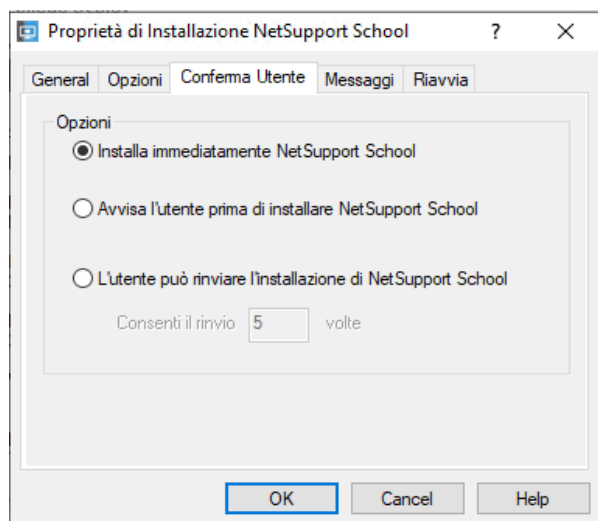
Proprietà di Installazione NetSupport School ? ✕

General | Opzioni | Conferma Utente | Messaggi | Riavvia

Opzioni

Installa immediatamente NetSupport School

Avvisa l'utente prima di installare NetSupport School

L'utente può rinviare l'installazione di NetSupport School

Consenti il rinvio 5 volte

OK | Cancel | Help